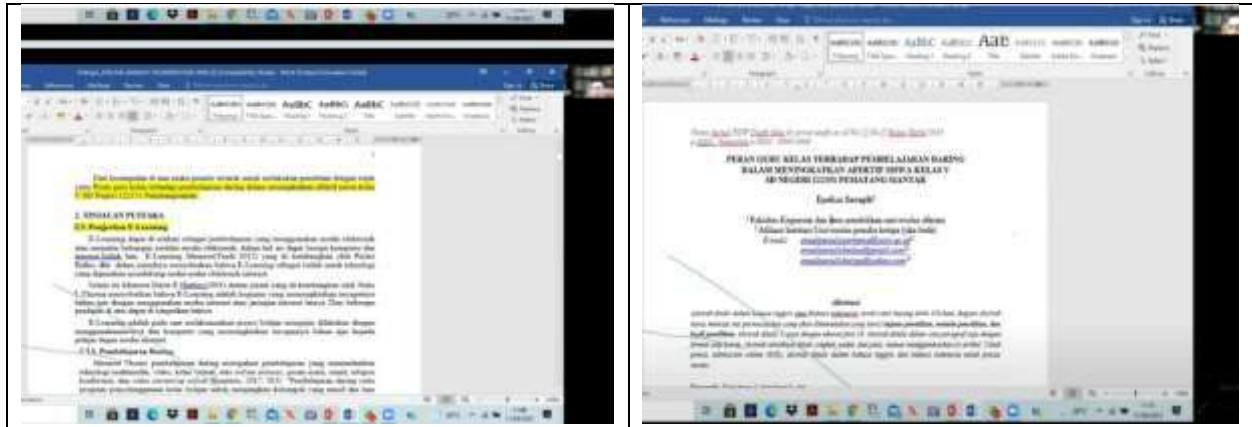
2. TINJAUAN PUSTAKA

2.1. Pengertian E-Learning

2.1.1. Pembelajaran Daring

PERAN GURU KELAS TERHADAP PEMBELAJARAN DARING DALAM MENINGKATKAN AFEKTIF SISWA KELAS V SD NEGERI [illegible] PEMATANG MANTAK

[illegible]

Abstrak

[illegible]